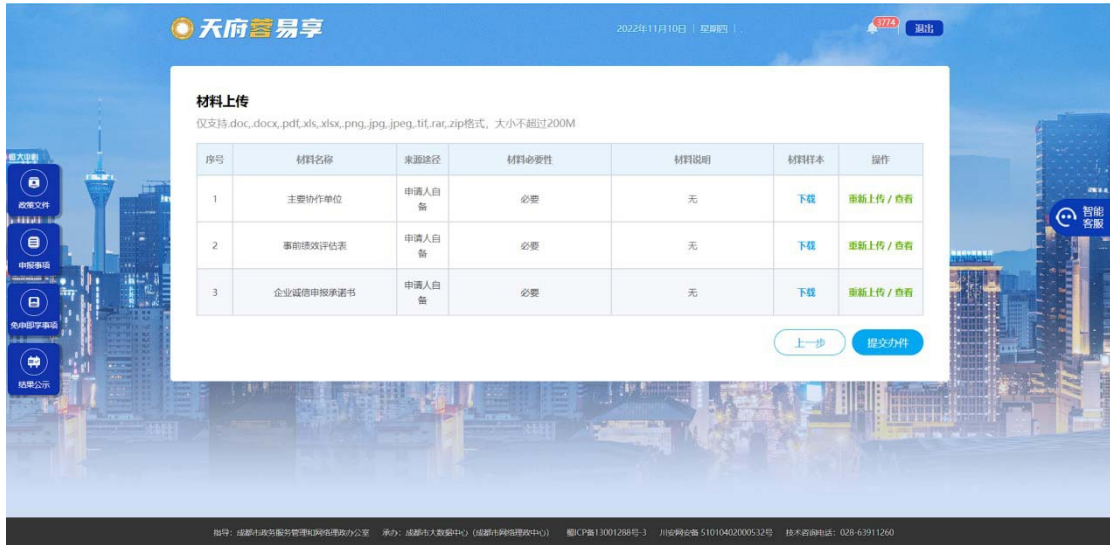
天府蓉易享

2022年11月10日 | 星期四 |

3774 退出

材料上传

仅支持.doc,.docx,.pdf,.xls,.xlsx,.png,.jpg,.jpeg,.tif,.rar,.zip格式，大小不超过200M

| 序号 | 材料名称 | 来源途径 | 材料必要性 | 材料说明 | 材料样本 | 操作 |
|---|---|---|---|---|---|---|
| 1 | 主要协作单位 | 申请人自备 | 必要 | 无 | 下载 | 重新上传 / 查看 |
| 2 | 事前绩效评估表 | 申请人自备 | 必要 | 无 | 下载 | 重新上传 / 查看 |
| 3 | 企业诚信申报承诺书 | 申请人自备 | 必要 | 无 | 下载 | 重新上传 / 查看 |

上一步 提交办件

政策文件

申报事项

免申即享事项

结果公示

智能客服

指导：成都市政务服务管理和网络理政办公室 承办：成都市大数据中心（成都市网络理政中心） 蜀ICP备13001288号-3 川公网安备 51010402000532号 技术咨询电话：028-63911260